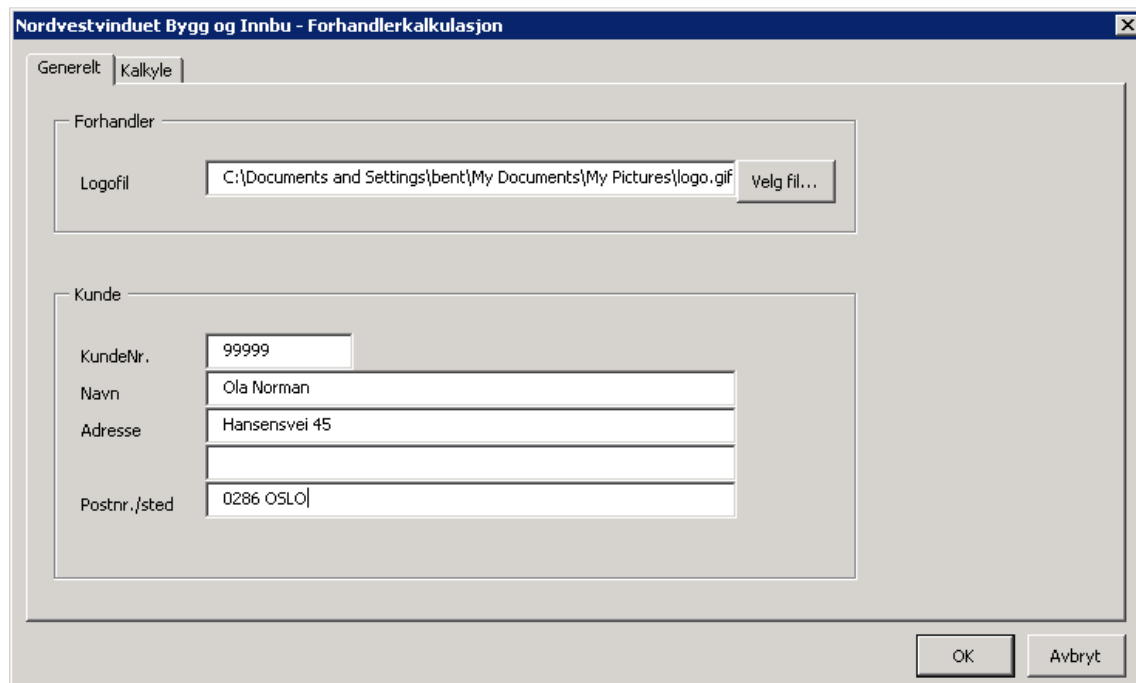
Nordvestvinduet Bygg og Innbu - Forhandlerkalkulasjon

Generelt | Kalkyle

Forhandler

Logofil C:\Documents and Settings\bent\My Documents\My Pictures\logo.gif Velg fil...

Kunde

KundeNr. 99999

Navn Ola Norman

Adresse Hansensvei 45

Postnr./sted 0286 OSLO

OK Avbryt